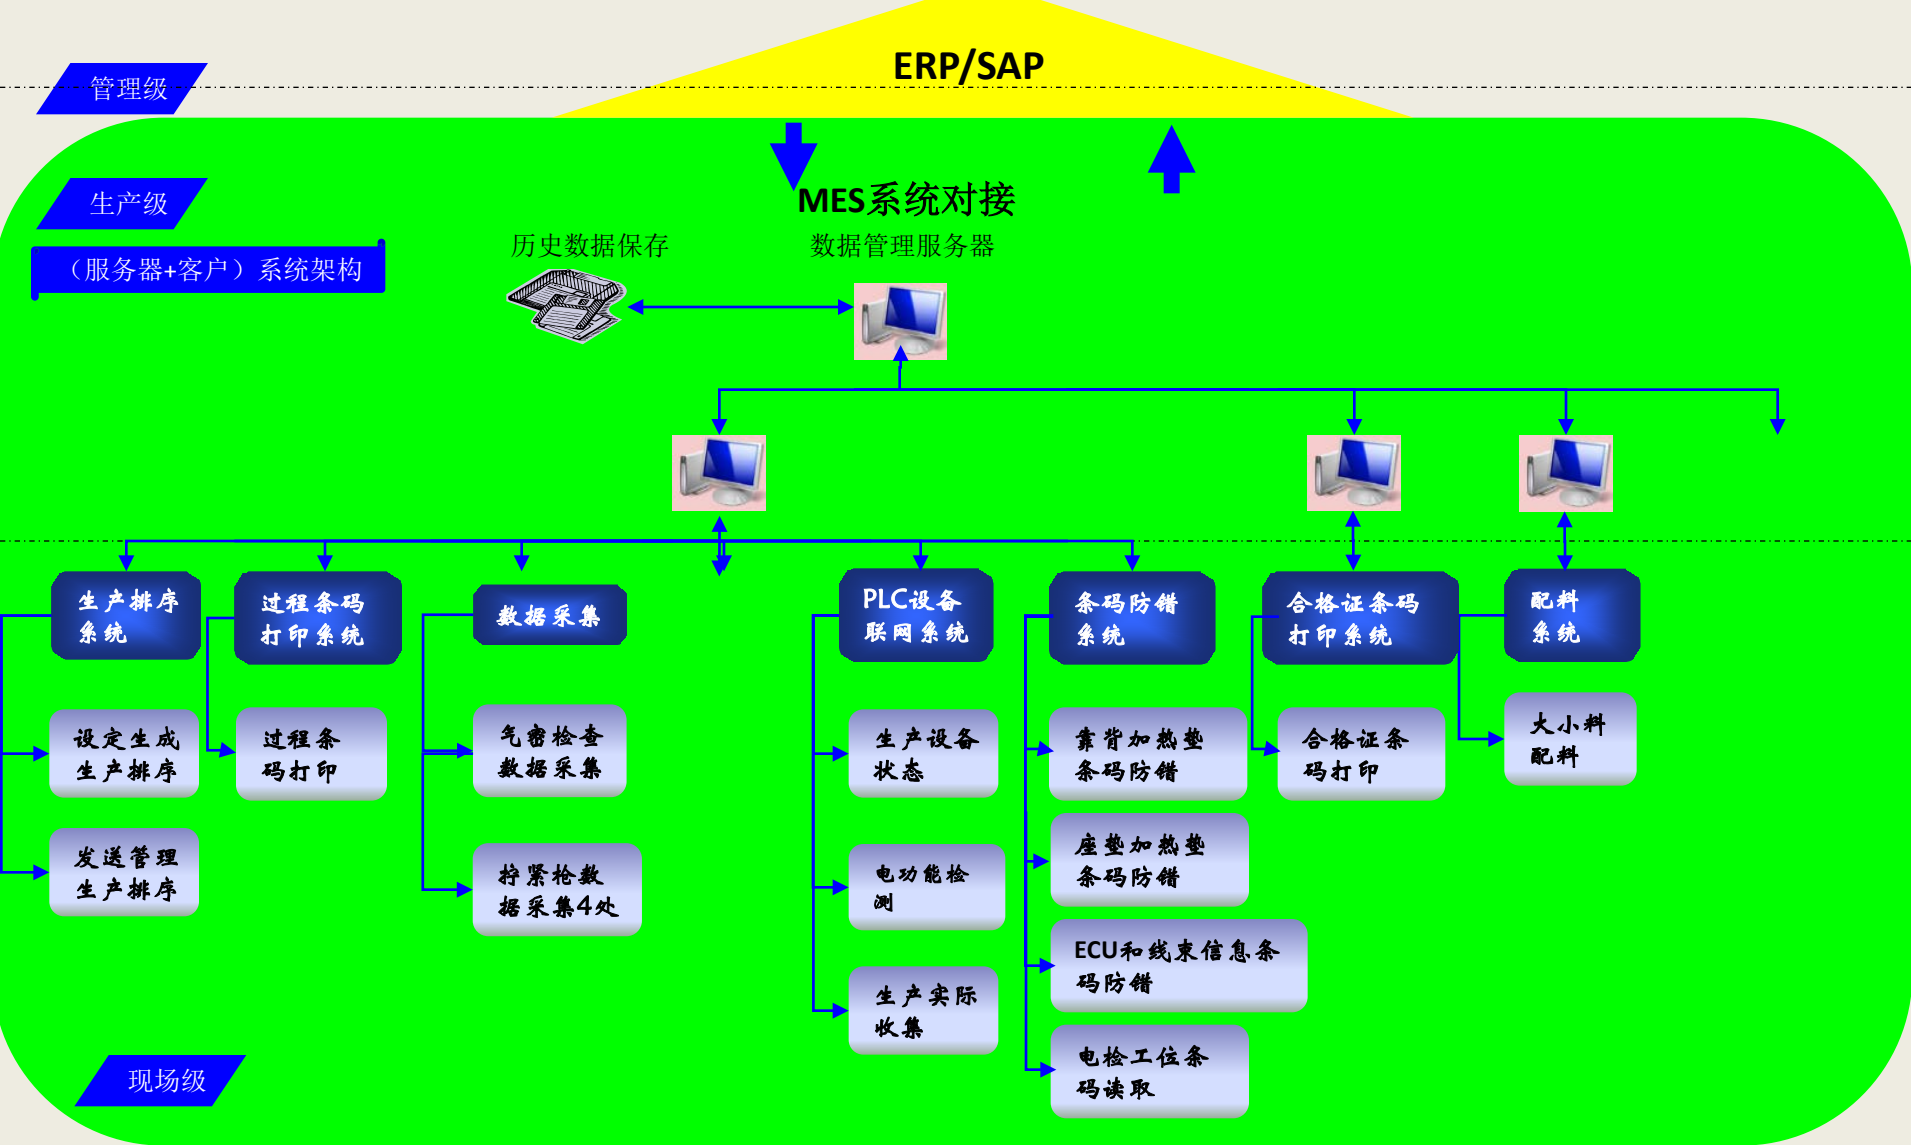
ERP/SAP

管理级

生产级

（服务器+客户）系统架构

MES系统对接

历史数据保存

数据管理服务器

生产排序系统

过程条码打印系统

数据采集

PLC设备联网系统

条码防错系统

合格证条码打印系统

配料系统

设定生成生产排序

发送管理生产排序

过程条码打印

气密检查数据采集

拧紧枪数据采集4处

生产设备状态

电功能检测

生产实际收集

靠背加热垫条码防错

座垫加热垫条码防错

ECU和线束信息条码防错

电检工位条码读取

合格证条码打印

大小料配料

现场级